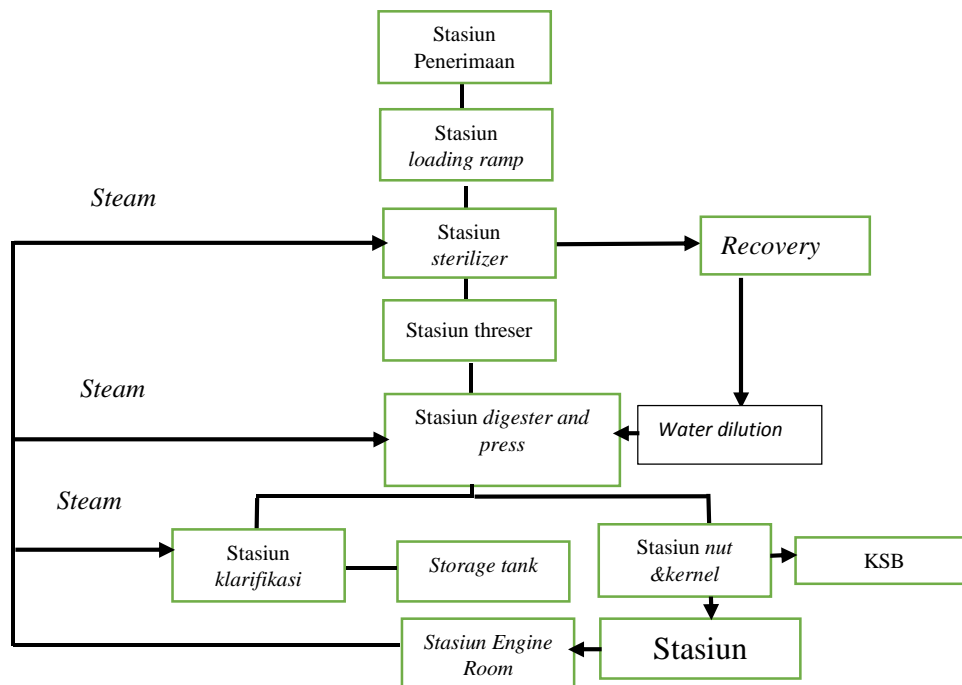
Stasiun Penerimaan

Stasiun loading ramp

Steam

Stasiun sterilizer

Recovery

Stasiun threser

Steam

Stasiun digester and press

Water dilution

Steam

Stasiun klarifikasi

Storage tank

Stasiun nut &kernel

KSB

Stasiun Engine Room

Stasiun